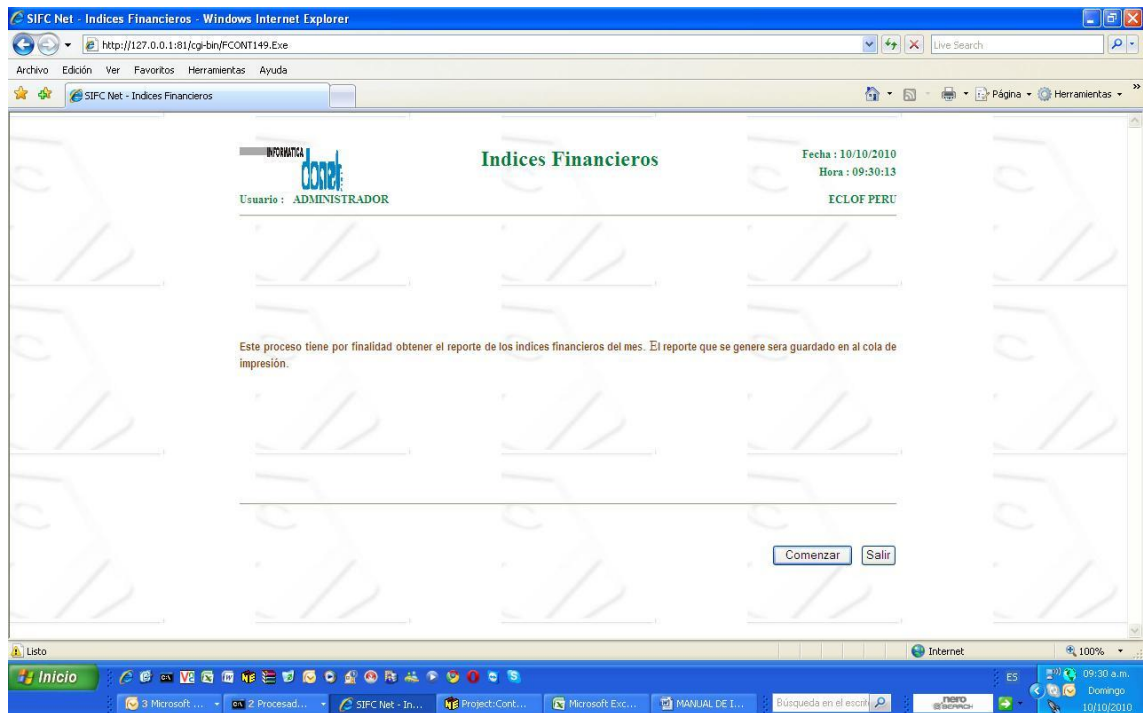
SIFC Net - Indices Financieros - Windows Internet Explorer

http://127.0.0.1:81/cgi-bin/FCONT149.Exe

Live Search

Archivo Edición Ver Favoritos Herramientas Ayuda

SIFC Net - Indices Financieros

Página Herramientas

INFORMATICA conet

Indices Financieros

Fecha : 10/10/2010
Hora : 09:30:13

Usuario : ADMINISTRADOR

ECLOF PERU

Este proceso tiene por finalidad obtener el reporte de los indices financieros del mes. El reporte que se genere sera guardado en al cola de impresión.

Comenzar Salir

Listo

Internet

100%

Inicio

3 Microsoft ...

2 Procesad...

SIFC Net - In...

Project:Cont...

Microsoft Exc...

MANUAL DE I...

Búsqueda en el escrit

nero SCOUT

ES

09:30 a.m.
Domingo
10/10/2010